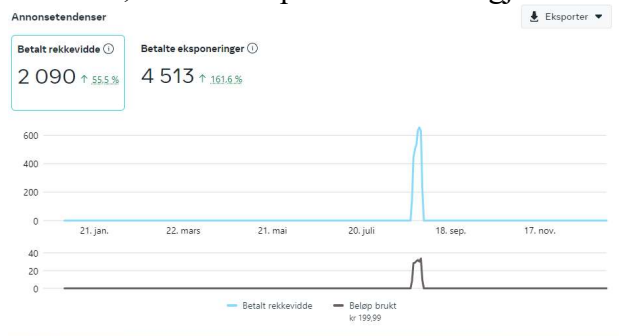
Annonsetendenser

Eksporter

Betalt rekkevidde ⓘ
2 090 ↑ 55,5 %

Betalte eksponeringer ⓘ
4 513 ↑ 161,6 %

600
400
200
0

21. jan. 22. mars 21. mai 20. juli 18. sep. 17. nov.

40
20
0

Betalt rekkevidde
Beløp brukt
kr 199,99